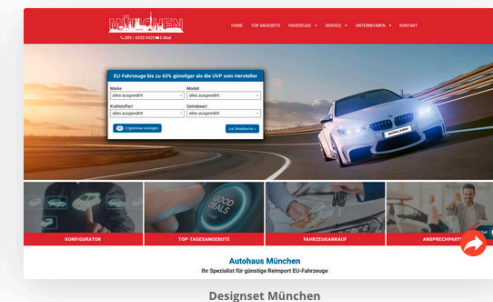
MÜNCHEN
089 / 0000 5425 ✉ E-Mail

HOME TOP-ANGEBOTE FAHRZEUGE SERVICE UNTERNEHMEN KONTAKT

EU-Fahrzeuge bis zu 43% günstiger als die UVP vom Hersteller

Marke
alles ausgewählt
Modell
alles ausgewählt
Kraftstoffart
alles ausgewählt
Getriebeart
alles ausgewählt

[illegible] anzeigen

zur Detailsuche

KONFIGURATOR
TOP-TAGESANGEBOTE
FAHRZEUGANKAUF
ANSPRECHPARTNER

Autohaus München
Ihr Spezialist für günstige Reimport EU-Fahrzeuge

Designset München